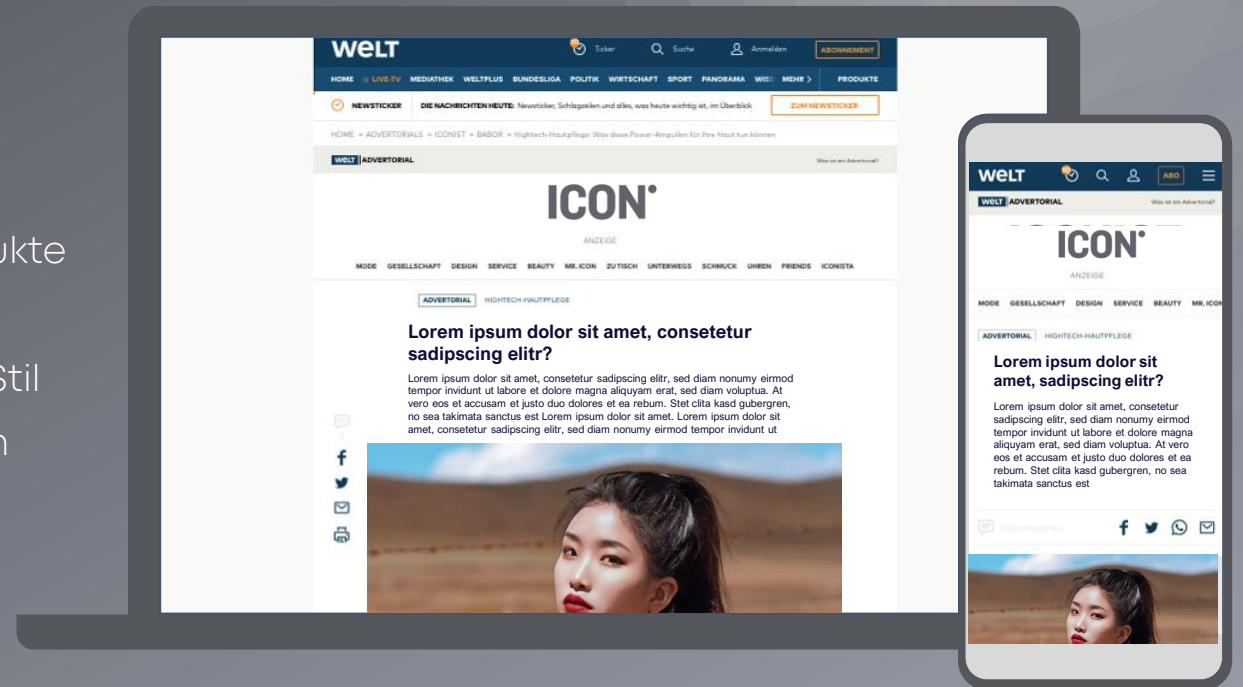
ukte

Stil

n

WELT Ticker Suche Anmelden ABONNEMENT

HOME LIVE-TV MEDIATHEK WELTPLUS BUNDESLIGA POLITIK WIRTSCHAFT SPORT PANORAMA WISS MEHR PRODUKTE

NEWSTICKER DIE NACHRICHTEN HEUTE: Newsticker, Schlagzeilen und alles, was heute wichtig ist, im Überblick ZUM NEWSTICKER

HOME » ADVERTORIALS » ICONIST » BABOR » Hightech-Hautpflege: Was diese Power-Ampullen für Ihre Haut tun können

WELT ADVERTORIAL Was ist ein Advertorial?

ICON

ANZEIGE

MODE GESELLSCHAFT DESIGN SERVICE BEAUTY MR. ICON ZU TISCH UNTERWEGS SCHMUCK UHREN FRIENDS ICONISTA

ADVERTORIAL HIGHTECH-HAUTPFLEGE

Lorem ipsum dolor sit amet, consetetur sadipscing elitr?

Lorem ipsum dolor sit amet, consetetur sadipscing elitr, sed diam nonumy eirmod tempor invidunt ut labore et dolore magna aliquyam erat, sed diam voluptua. At vero eos et accusam et justo duo dolores et ea rebum. Stet clita kasd gubergren, no sea takimata sanctus est Lorem ipsum dolor sit amet. Lorem ipsum dolor sit amet, consetetur sadipscing elitr, sed diam nonumy eirmod tempor invidunt ut

WELT ABO

WELT ADVERTORIAL Was ist ein Advertorial?

ICON

ANZEIGE

MODE GESELLSCHAFT DESIGN SERVICE BEAUTY MR. ICON

ADVERTORIAL HIGHTECH-HAUTPFLEGE

Lorem ipsum dolor sit amet, sadipscing elitr?

Lorem ipsum dolor sit amet, consetetur sadipscing elitr, sed diam nonumy eirmod tempor invidunt ut labore et dolore magna aliquyam erat, sed diam voluptua. At vero eos et accusam et justo duo dolores et ea rebum. Stet clita kasd gubergren, no sea takimata sanctus est

0 Kommentare